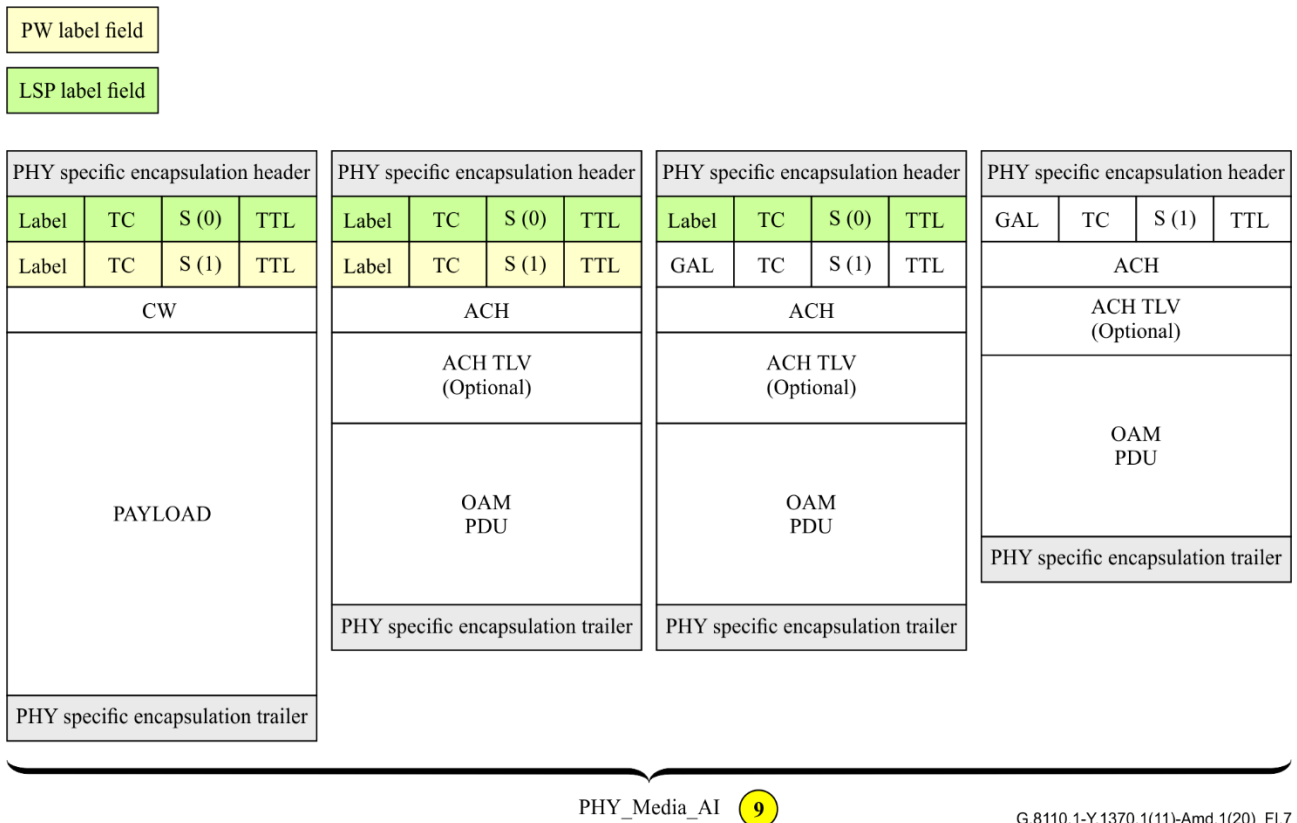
PW label field

LSP label field

PHY specific encapsulation header

| Label | TC | S (0) | TTL |
|---|---|---|---|
| Label | TC | S (1) | TTL |

CW

PAYLOAD

PHY specific encapsulation trailer

PHY specific encapsulation header

| Label | TC | S (0) | TTL |
|---|---|---|---|
| Label | TC | S (1) | TTL |

ACH

ACH TLV (Optional)

OAM PDU

PHY specific encapsulation trailer

PHY specific encapsulation header

| Label | TC | S (0) | TTL |
|---|---|---|---|
| GAL | TC | S (1) | TTL |

ACH

ACH TLV (Optional)

OAM PDU

PHY specific encapsulation trailer

PHY specific encapsulation header

| GAL | TC | S (1) | TTL |
|---|---|---|---|

ACH

ACH TLV (Optional)

OAM PDU

PHY specific encapsulation trailer

PHY_Media_AI 9

G.8110.1-Y.1370.1(11)-Amd.1(20)_FI.7